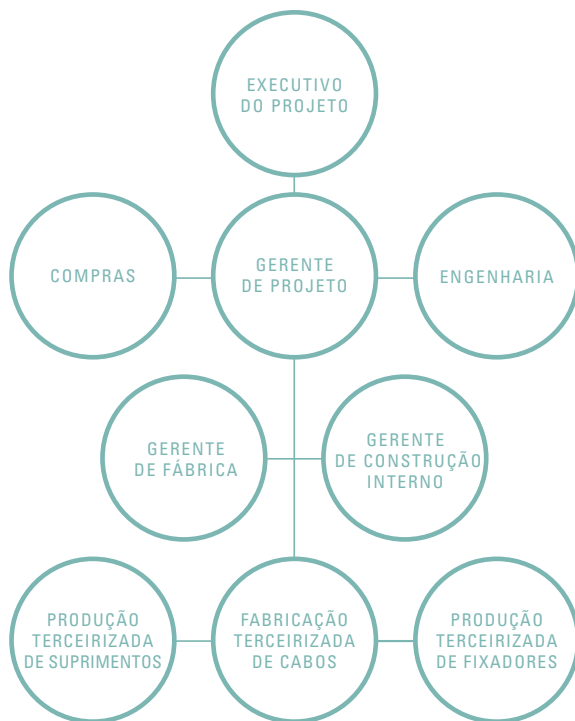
EXECUTIVO DO PROJETO

COMPRAS

GERENTE DE PROJETO

ENGENHARIA

GERENTE DE FÁBRICA

GERENTE DE CONSTRUÇÃO INTERNO

PRODUÇÃO TERCEIRIZADA DE SUPRIMENTOS

FABRICAÇÃO TERCEIRIZADA DE CABOS

PRODUÇÃO TERCEIRIZADA DE FIXADORES